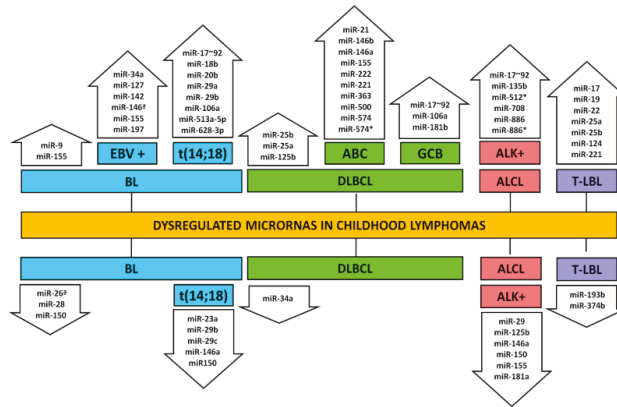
miR-9
miR-155

miR-34a
miR-127
miR-142
miR-146ª
miR-155
miR-197

EBV +

miR-17~92
miR-18b
miR-20b
miR-29a
miR-29b
miR-106a
miR-513a-5p
miR-628-3p

t(14;18)

miR-25b
miR-25a
miR-125b

miR-21
miR-146b
miR-146a
miR-155
miR-222
miR-221
miR-363
miR-500
miR-574
miR-574*

ABC

miR-17~92
miR-106a
miR-181b

GCB

miR-17~92
miR-135b
miR-512*
miR-708
miR-886
miR-886*

ALK+

miR-17
miR-19
miR-22
miR-25a
miR-25b
miR-124
miR-221

BL

DLBCL

ALCL

T-LBL

DYSREGULATED MICRORNAS IN CHILDHOOD LYMPHOMAS

BL

DLBCL

ALCL

T-LBL

miR-26ª
miR-28
miR-150

t(14;18)

miR-34a

ALK+

miR-193b
miR-374b

miR-23a
miR-29b
miR-29c
miR-146a
miR150

miR-29
miR-125b
miR-146a
miR-150
miR-155
miR-181a